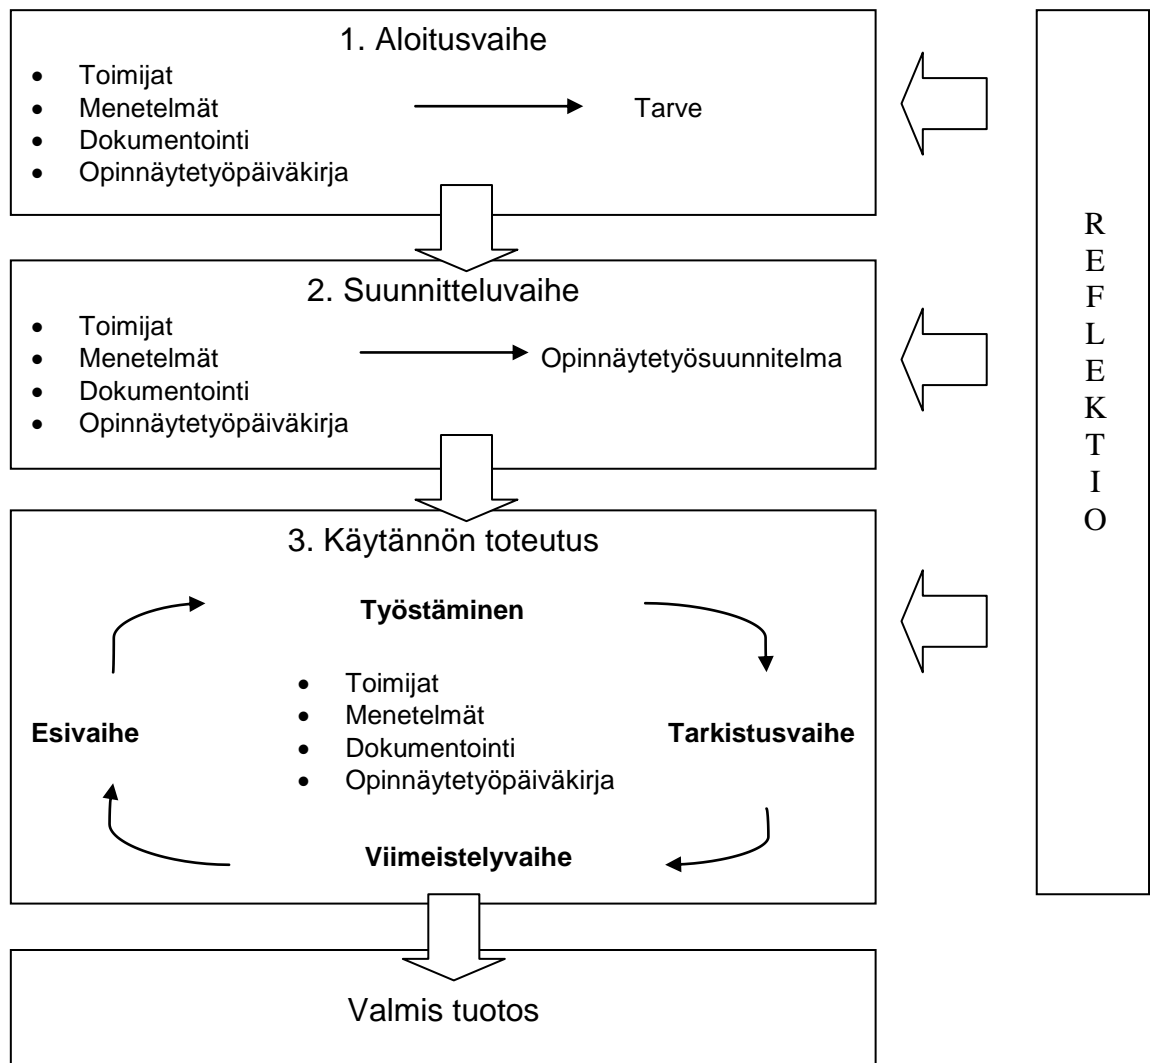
1. Aloitusvaihe

- Toimijat
- Menetelmät
- Dokumentointi
- Opinnäytetyöpäiväkirja

Tarve

2. Suunnitteluvaihe

- Toimijat
- Menetelmät
- Dokumentointi
- Opinnäytetyöpäiväkirja

Opinnäytetyösuunnitelma

3. Käytännön toteutus

**Työstäminen**

- Toimijat
- Menetelmät
- Dokumentointi
- Opinnäytetyöpäiväkirja

**Esivaihe**

**Tarkistusvaihe**

**Viimeistelyvaihe**

Valmis tuotos

R
E
F
L
E
K
T
I
O